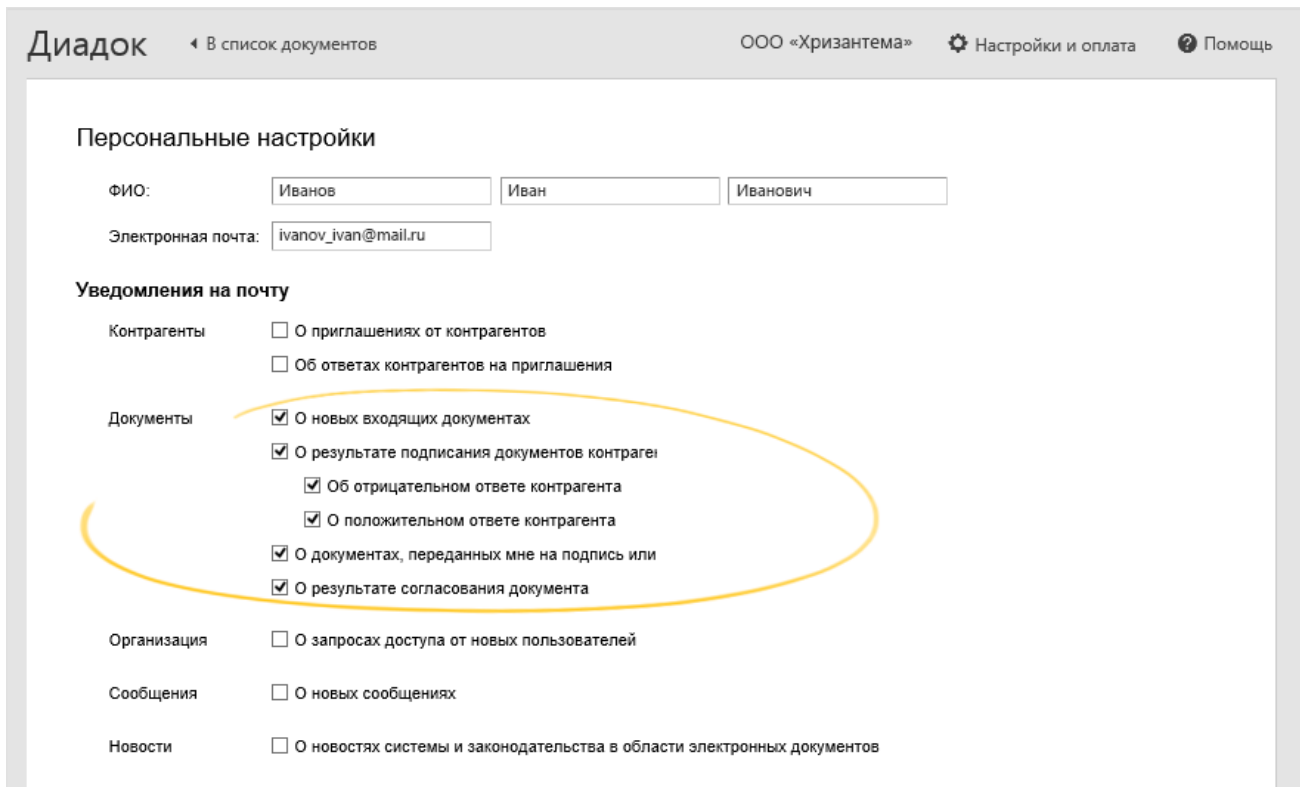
Диадок ◂ В список документов ООО «Хризантема» Настройки и оплата Помощь

Персональные настройки

ФИО: Иванов Иван Иванович

Электронная почта: ivanov_ivan@mail.ru

Уведомления на почту

Контрагенты ☐ О приглашениях от контрагентов
☐ Об ответах контрагентов на приглашения

Документы ☑ О новых входящих документах
☑ О результате подписания документов контраге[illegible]
☑ Об отрицательном ответе контрагента
☑ О положительном ответе контрагента
☑ О документах, переданных мне на подпись или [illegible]
☑ О результате согласования документа

Организация ☐ О запросах доступа от новых пользователей

Сообщения ☐ О новых сообщениях

Новости ☐ О новостях системы и законодательства в области электронных документов